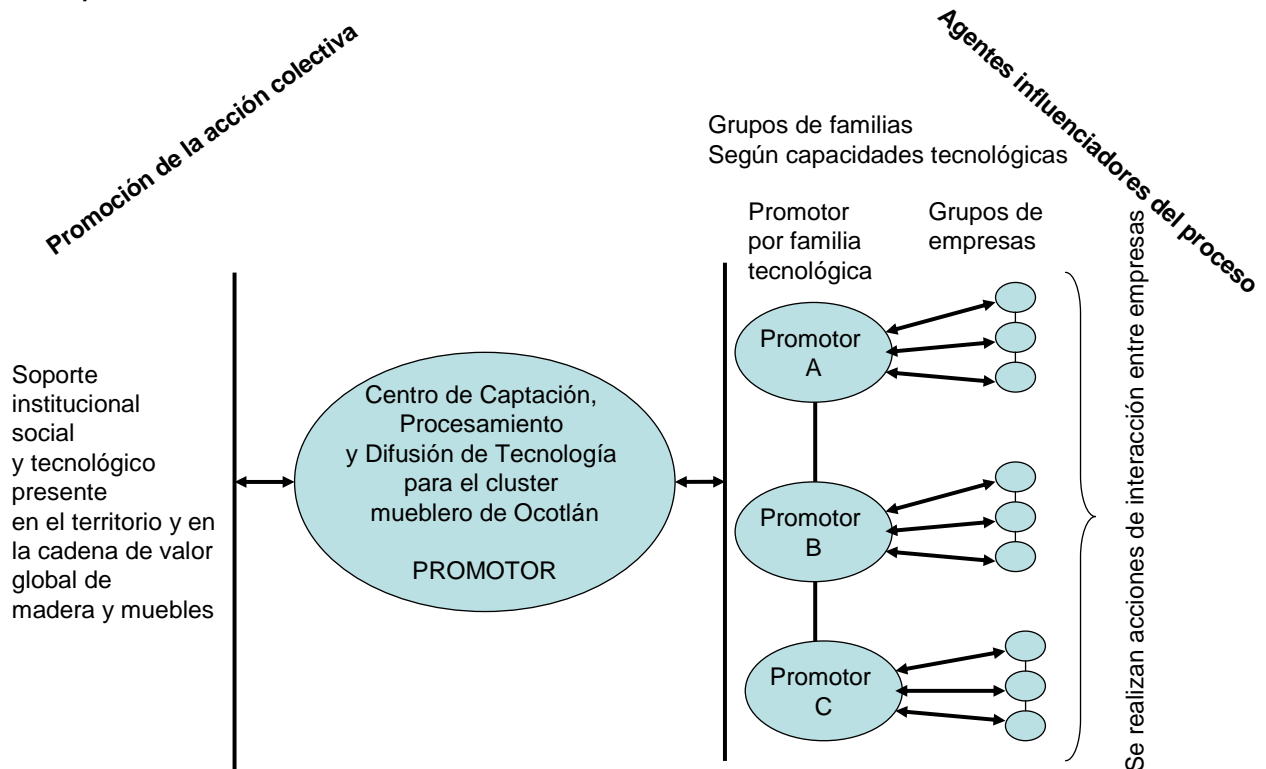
Promoción de la acción colectiva

Agentes influenciadores del proceso

Grupos de familias
Según capacidades tecnológicas

Promotor por familia tecnológica

Grupos de empresas

Soporte institucional social y tecnológico presente en el territorio y en la cadena de valor global de madera y muebles

Centro de Captación, Procesamiento y Difusión de Tecnología para el cluster mueblero de Ocotlán

PROMOTOR

Promotor A

Promotor B

Promotor C

Se realizan acciones de interacción entre empresas